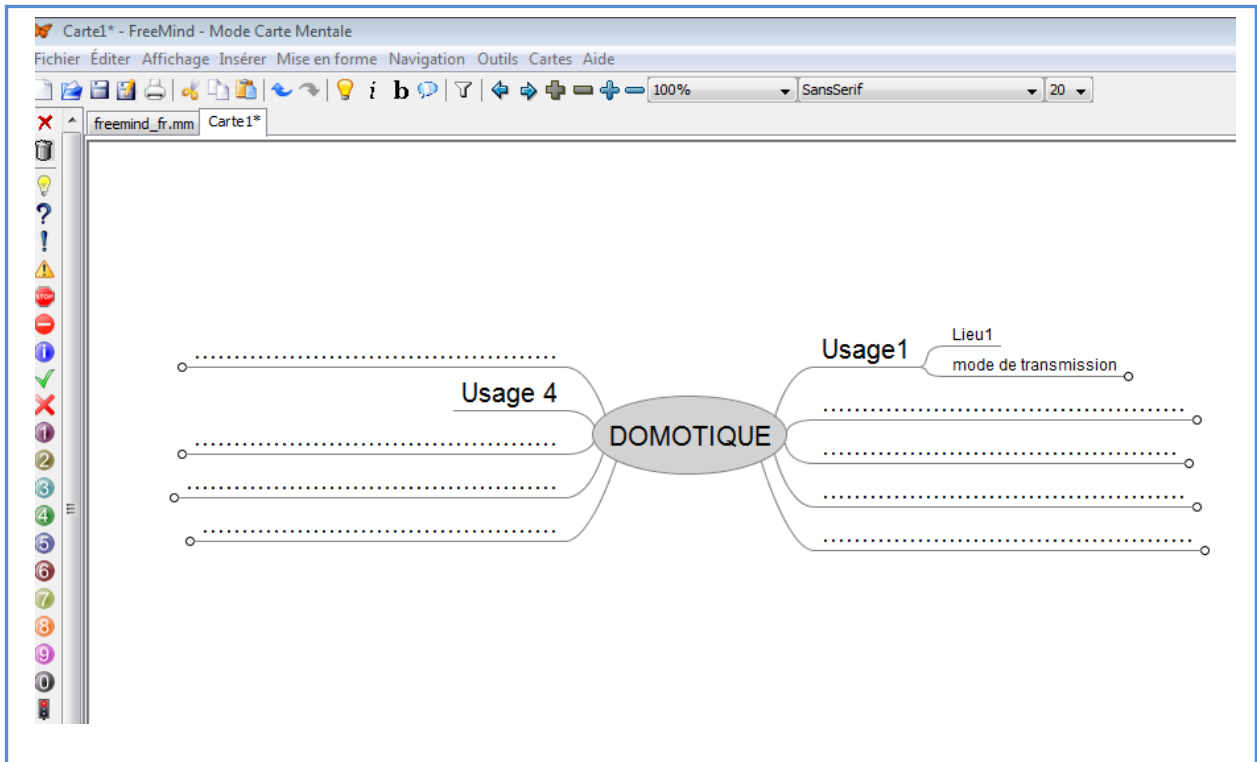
Carte1* - FreeMind - Mode Carte Mentale

Fichier Éditer Affichage Insérer Mise en forme Navigation Outils Cartes Aide

100% SansSerif 20

freemind_fr.mm Carte1*

.........................................

Usage 4

.........................................

.........................................

.........................................

DOMOTIQUE

Usage1

Lieu1

mode de transmission

.........................................

.........................................

.........................................

.........................................